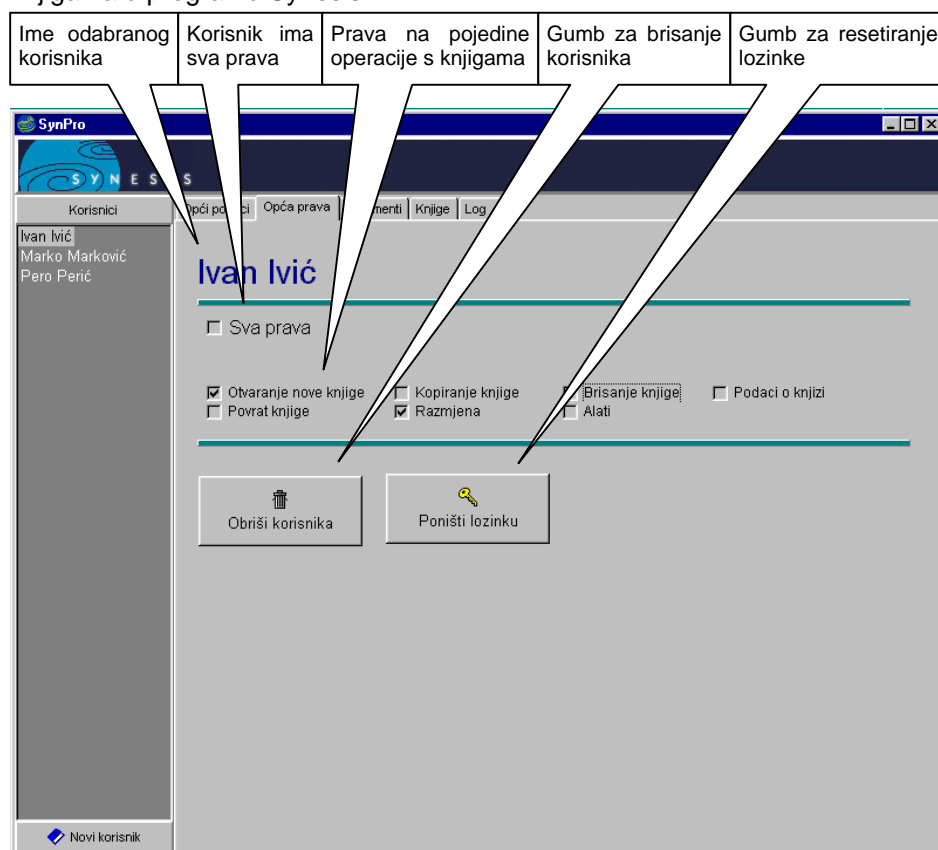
Ime odabranog korisnika
Korisnik ima sva prava
Prava na pojedine operacije s knjigama
Gumb za brisanje korisnika
Gumb za resetiranje lozinke

SynPro

S Y N E S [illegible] S

Korisnici

Ivan Ivić
Marko Marković
Pero Perić

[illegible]pći po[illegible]ci
Opća prava
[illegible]menti
Knjige
Log

Ivan Ivić

Sva prava

Otvaranje nove knjige
Povrat knjige
Kopiranje knjige
Razmjena
Brisanje knjige
Alati
Podaci o knjizi

Obriši korisnika

Poništi lozinku

Novi korisnik